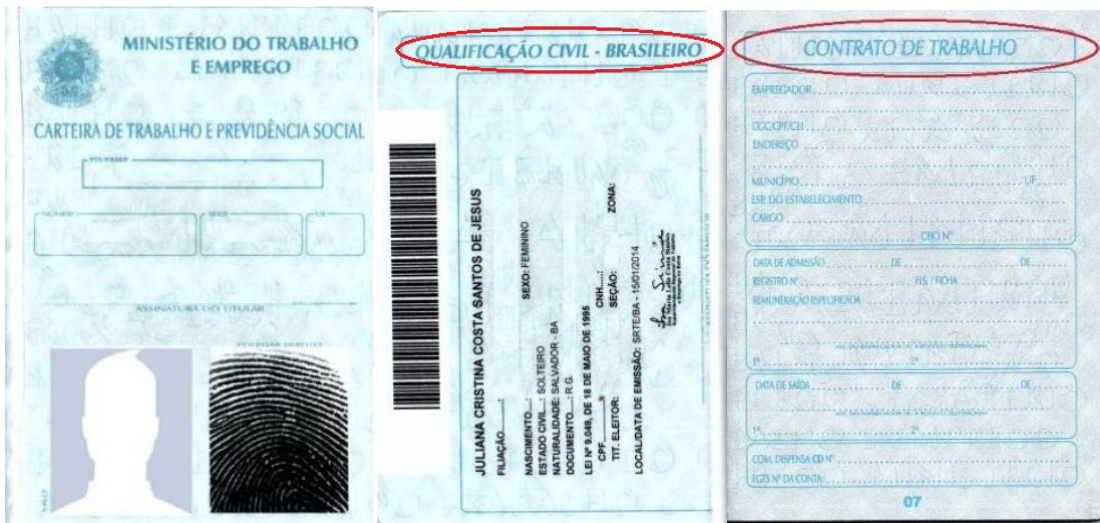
MINISTÉRIO DO TRABALHO E EMPREGO

CARTEIRA DE TRABALHO E PREVIDÊNCIA SOCIAL

PIS/PASEP

NÚMERO

SÉRIE

UF

ASSINATURA DO TITULAR

POLEGAR DIREITO

QUALIFICAÇÃO CIVIL - BRASILEIRO

JULIANA CRISTINA COSTA SANTOS DE JESUS

FILIAÇÃO:

SEXO: FEMININO

NASCIMENTO:
ESTADO CIVIL: SOLTEIRO
NATURALIDADE: SALVADOR - BA
DOCUMENTO: R.G.
LEI Nº 9.049, DE 18 DE MAIO DE 1995
CNH:
CPF:
TIT. ELEITOR:
SEÇÃO:
ZONA:
LOCAL/DATA DE EMISSÃO: SRTE/BA - 15/01/2014

ASSINATURA DO FUNCIONÁRIO

CONTRATO DE TRABALHO

EMPREGADOR
CGC/CPF/CEI
ENDEREÇO
MUNICÍPIO
UF
ESP. DO ESTABELECIMENTO
CARGO
CBO Nº

DATA DE ADMISSÃO
DE
DE
REGISTRO Nº
FLS. / FICHA
REMUNERAÇÃO ESPECIFICADA

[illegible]
1º
2º

DATA DE SAÍDA
DE
DE
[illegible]
1º
2º

COM. DISPENSA CD Nº
FGTS Nº DA CONTA

07